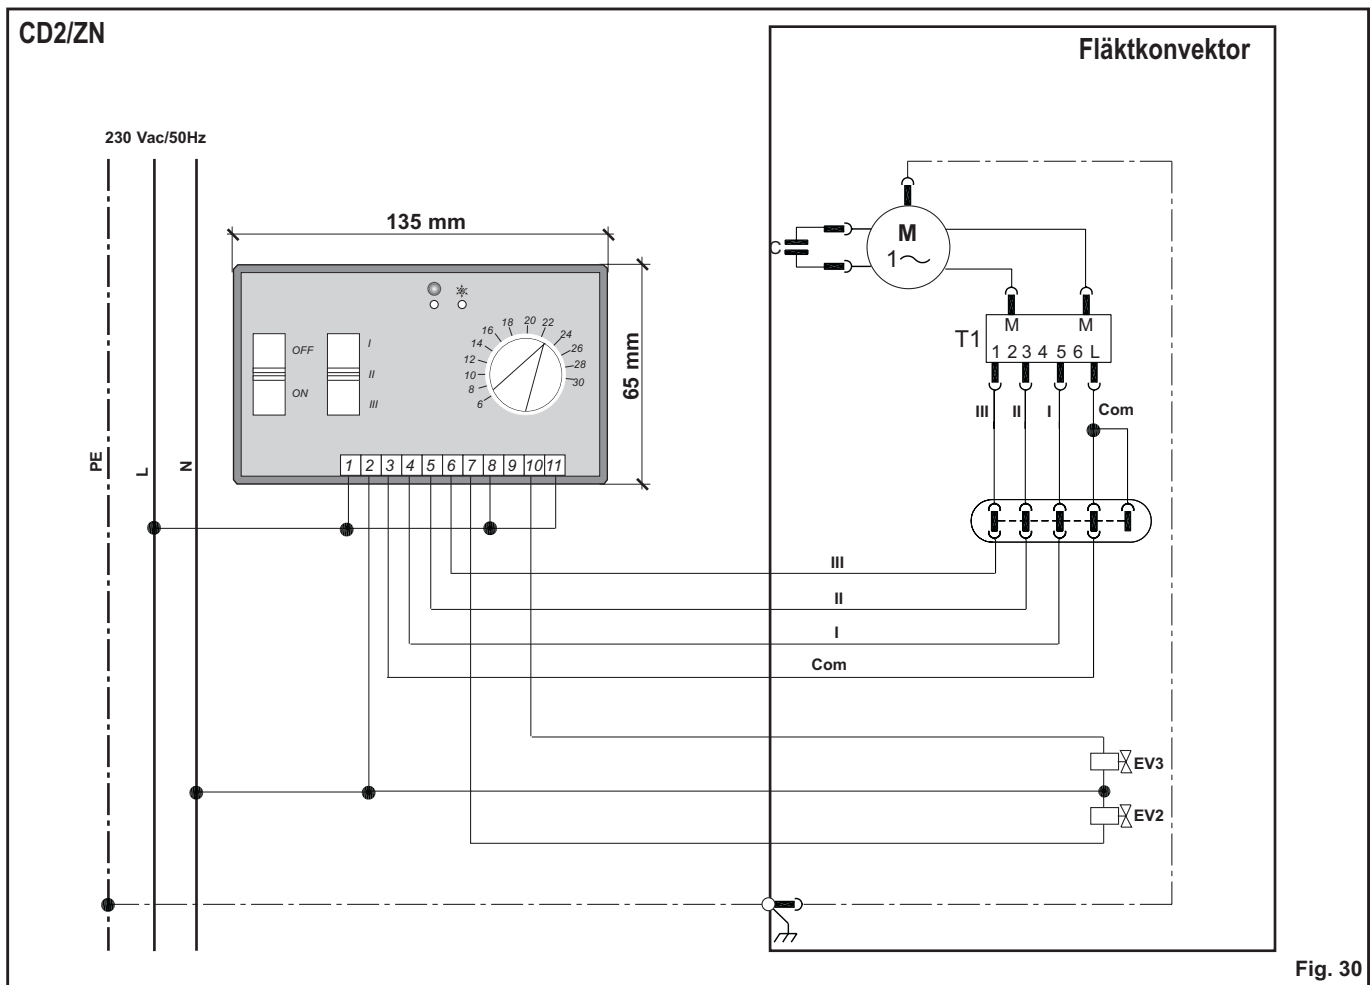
CD2/ZN

Fläktkonvektor

230 Vac/50Hz

135 mm

65 mm

OFF
ON

I
II
III

6
8
10
12
14
16
18
20
22
24
26
28
30

1 2 3 4 5 6 7 8 9 10 11

PE L N

C

M
1~

T1
M M
1 2 3 4 5 6 L

III II I Com

III
II
I
Com

EV3
EV2

Fig. 30